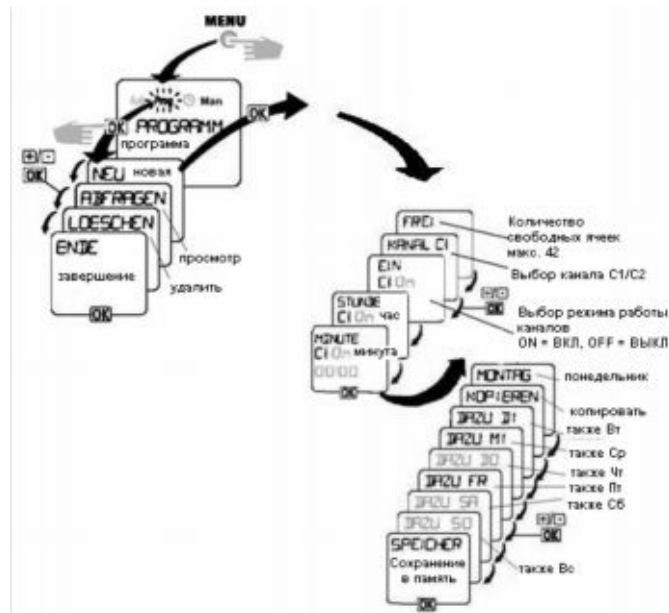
MENU

Man
OK
PROGRAMM
программа
OK
+ -
OK
NEU новая
ABFRAGEN
LOESCHEN
ENDE
завершение
просмотр
удалить
OK

FREI
Количество свободных ячеек макс. 42
KANAL C1
Выбор канала C1/C2
EIN
C1 On
+ -
OK
Выбор режима работы каналов
ON = ВКЛ, OFF = ВЫКЛ
STUNDE
C1 On час
MINUTE
C1 On минута
00:00
OK

MONTAG
понедельник
KOPIEREN
копировать
DAZU DI
также Вт
DAZU MI
также Ср
DAZU DO
также Чт
DAZU FR
также Пт
DAZU SA
также Сб
DAZU SO
+ -
OK
SPEICHER
Сохранение в память
также Вс
OK